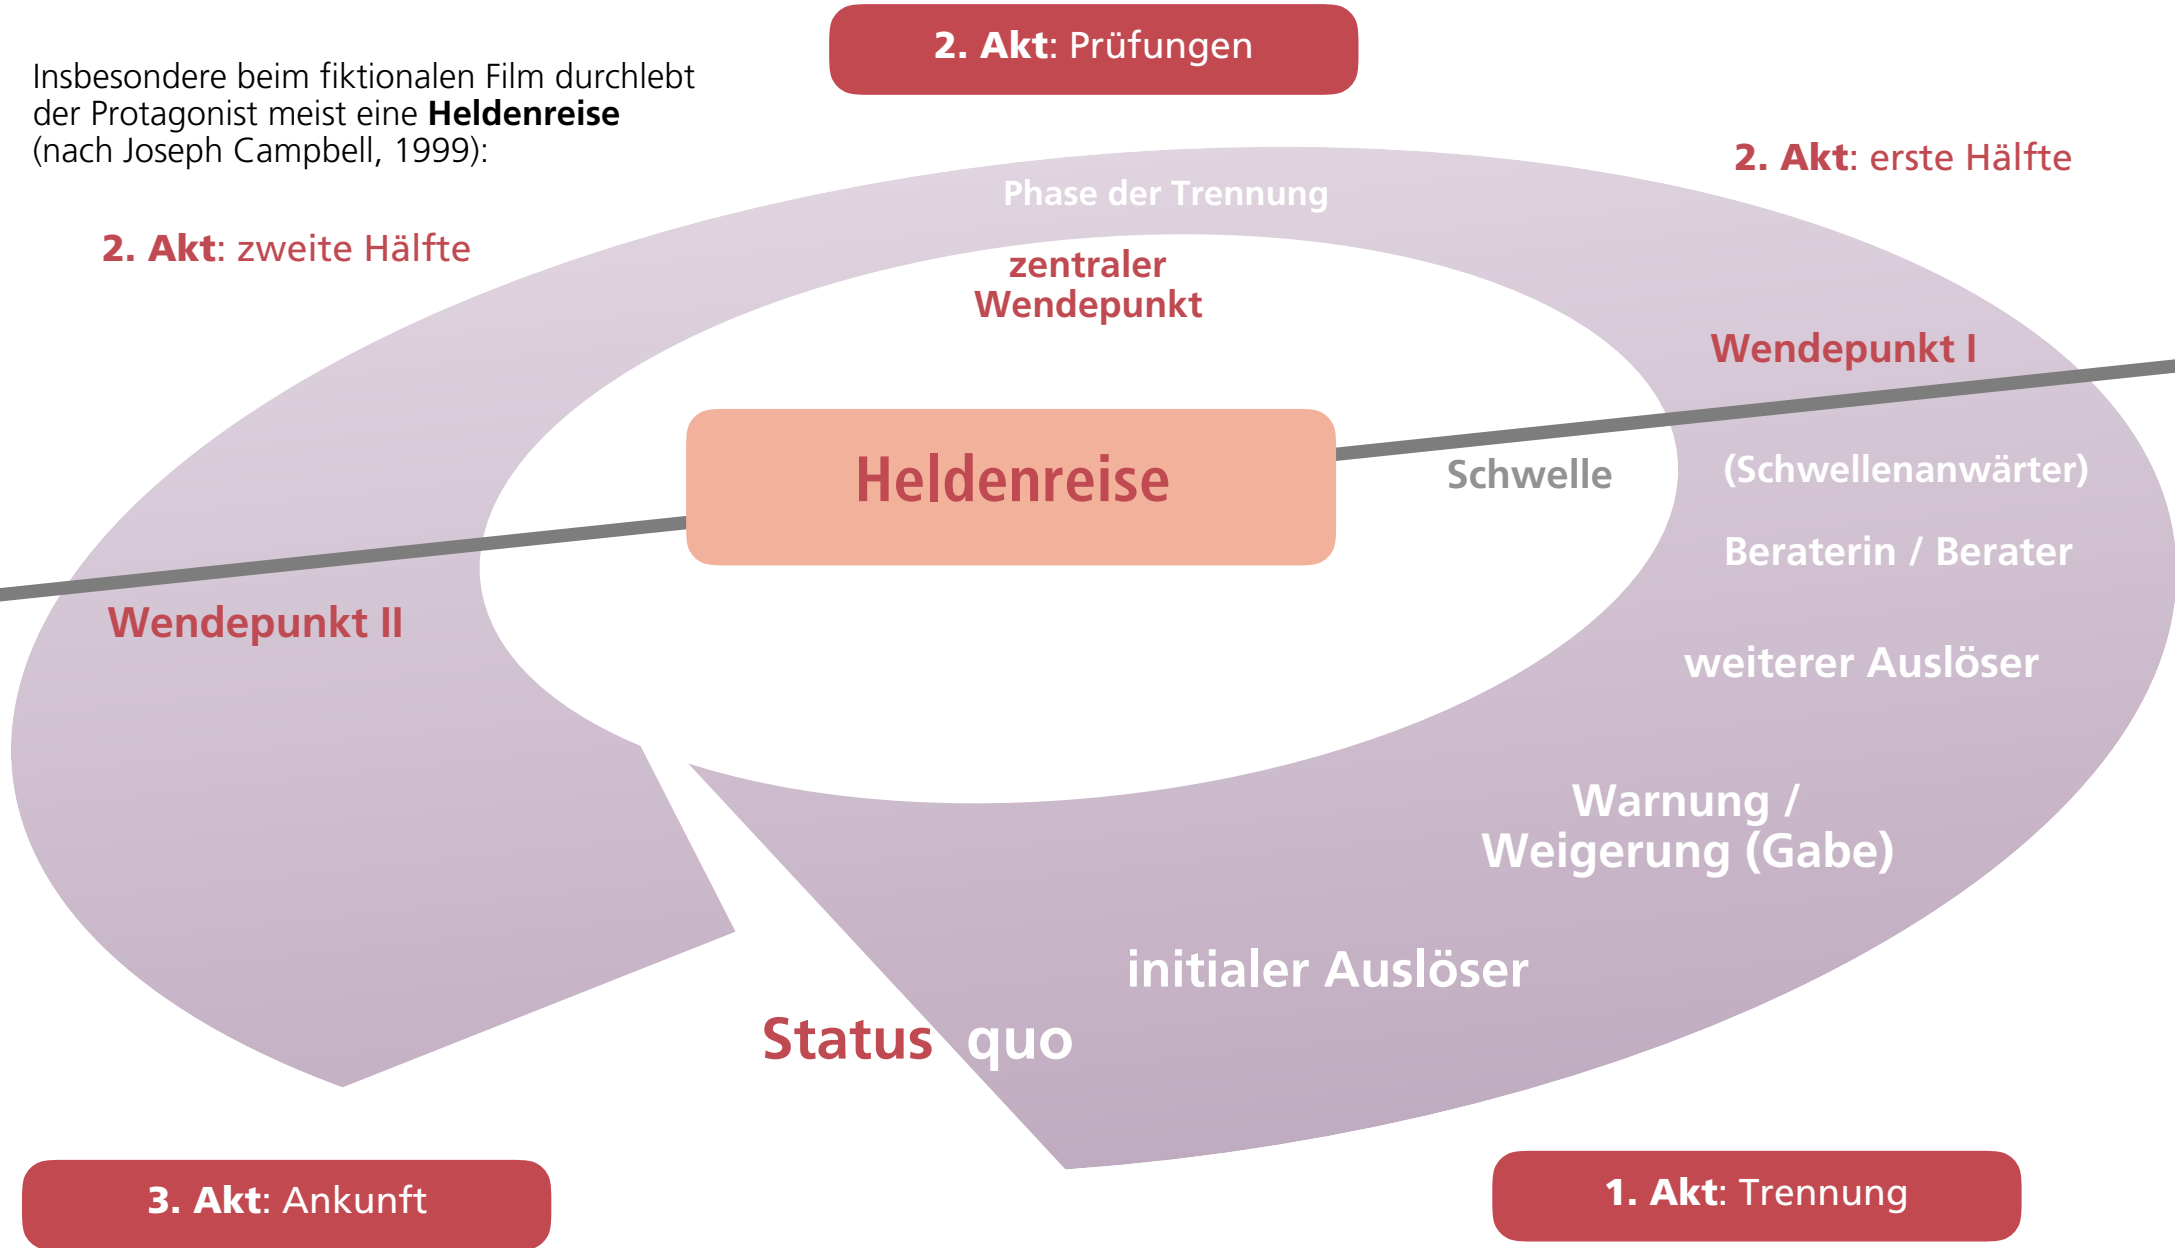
Insbesondere beim fiktionalen Film durchlebt der Protagonist meist eine **Heldenreise** (nach Joseph Campbell, 1999):

2. Akt: Prüfungen

2. Akt: erste Hälfte

Phase der Trennung

2. Akt: zweite Hälfte

zentraler Wendepunkt

Wendepunkt I

Heldenreise

Schwelle

(Schwellenanwärter)

Beraterin / Berater

Wendepunkt II

weiterer Auslöser

Warnung / Weigerung (Gabe)

initialer Auslöser

Status quo

3. Akt: Ankunft

1. Akt: Trennung